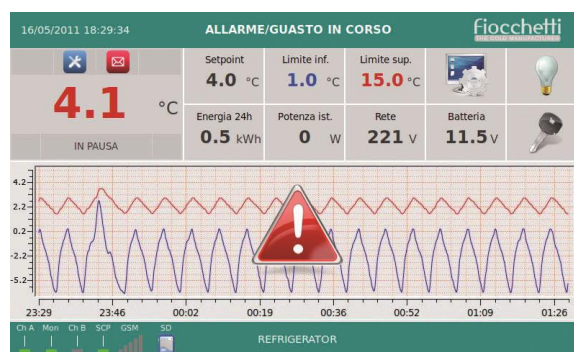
16/05/2011 18:29:34

ALLARME/GUASTO IN CORSO

fiocchetti
THE COLD MANUFACTURER

4.1 °C

IN PAUSA

| Setpoint | Limite inf. | Limite sup. |
|---|---|---|
| 4.0 °C | 1.0 °C | 15.0 °C |

| Energia 24h | Potenza ist. | Rete | Batteria |
|---|---|---|---|
| 0.5 kWh | 0 W | 221 V | 11.5 V |

4.2
2.2
0.2
-2.2
-5.2

23:29 23:46 00:02 00:19 00:36 00:52 01:09 01:26

Ch A Mon Ch B SCP GSM SD

REFRIGERATOR